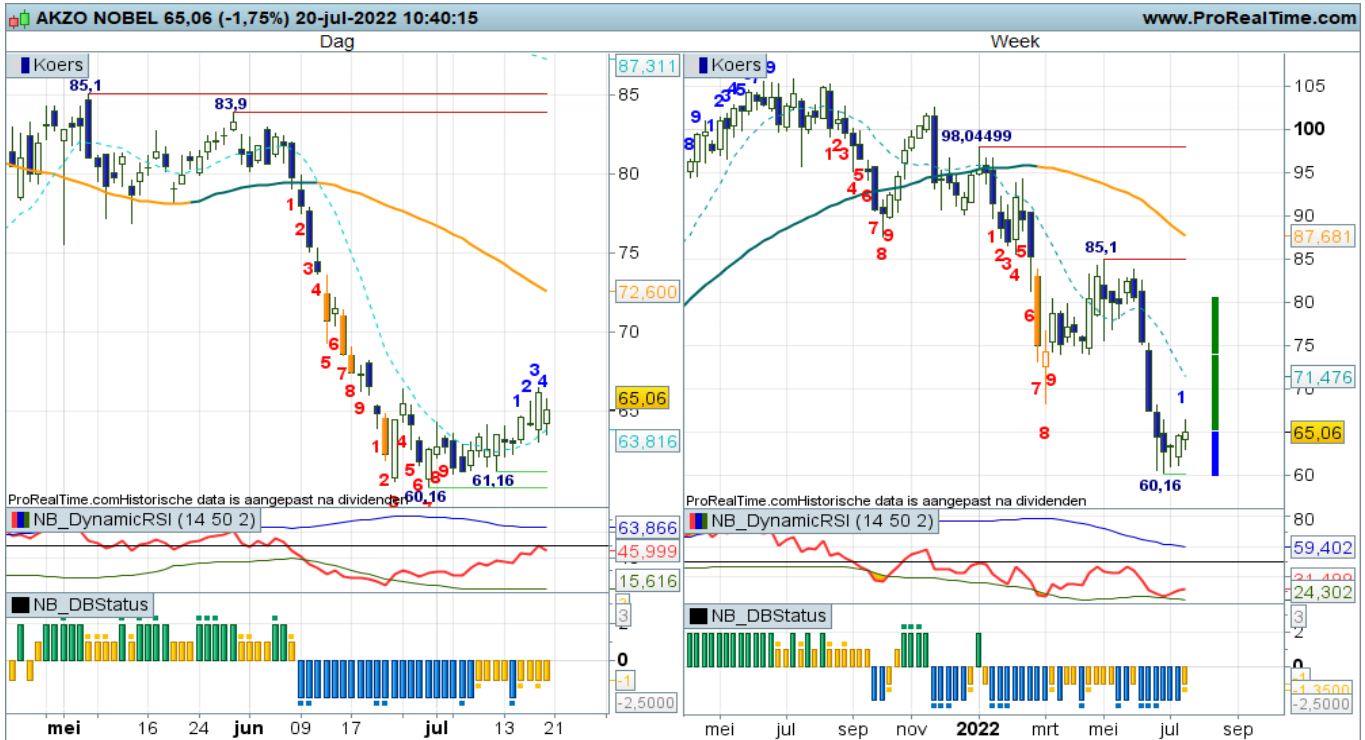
AKZO NOBEL 65,06 (-1,75%) 20-jul-2022 10:40:15
www.ProRealTime.com

Dag

Koers
85,1
83,9
87,311
85
80
75
72,600
70
65,06
63,816
1 2 3 4 5 6 7 8 9
1 2 3 4 5 6 8 9
1 2 3 4
61,16
60,16
ProRealTime.comHistorische data is aangepast na dividenden
NB_DynamicRSI (14 50 2)
63,866
45,999
15,616
NB_DBStatus
3
2
0
-1
-2,5000
mei 16 24 jun 09 17 jul 13 21

Week

Koers
9 8 1 2 3 4 5 7 9
98,04499
1 2 3 5 4 6 7 8 9
1 2 3 4 5 6 7 9 8
85,1
1
60,16
105
100
95
90
87,681
85
80
75
71,476
70
65,06
60
ProRealTime.comHistorische data is aangepast na dividenden
NB_DynamicRSI (14 50 2)
80
59,402
31,488
24,302
NB_DBStatus
3
2
0
-1
-1,3500
-2,5000
mei jul sep nov 2022 mrt mei jul sep